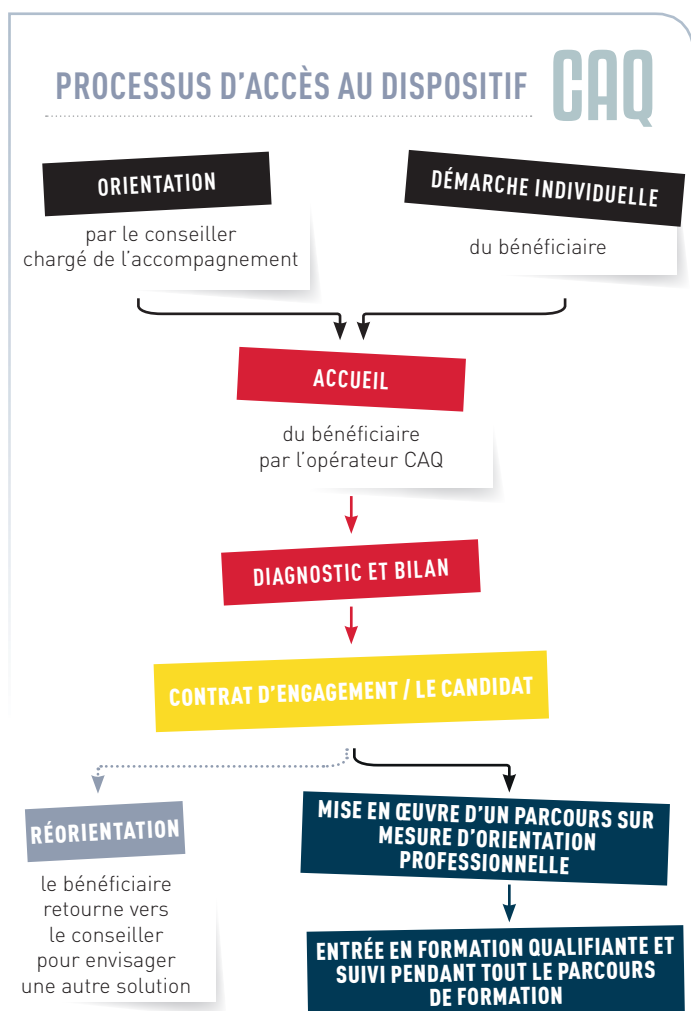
PROCESSUS D'ACCÈS AU DISPOSITIF CAQ

ORIENTATION

par le conseiller chargé de l'accompagnement

DÉMARCHE INDIVIDUELLE

du bénéficiaire

ACCUEIL

du bénéficiaire par l'opérateur CAQ

DIAGNOSTIC ET BILAN

CONTRAT D'ENGAGEMENT / LE CANDIDAT

RÉORIENTATION

le bénéficiaire retourne vers le conseiller pour envisager une autre solution

MISE EN ŒUVRE D'UN PARCOURS SUR MESURE D'ORIENTATION PROFESSIONNELLE

ENTRÉE EN FORMATION QUALIFIANTE ET SUIVI PENDANT TOUT LE PARCOURS DE FORMATION